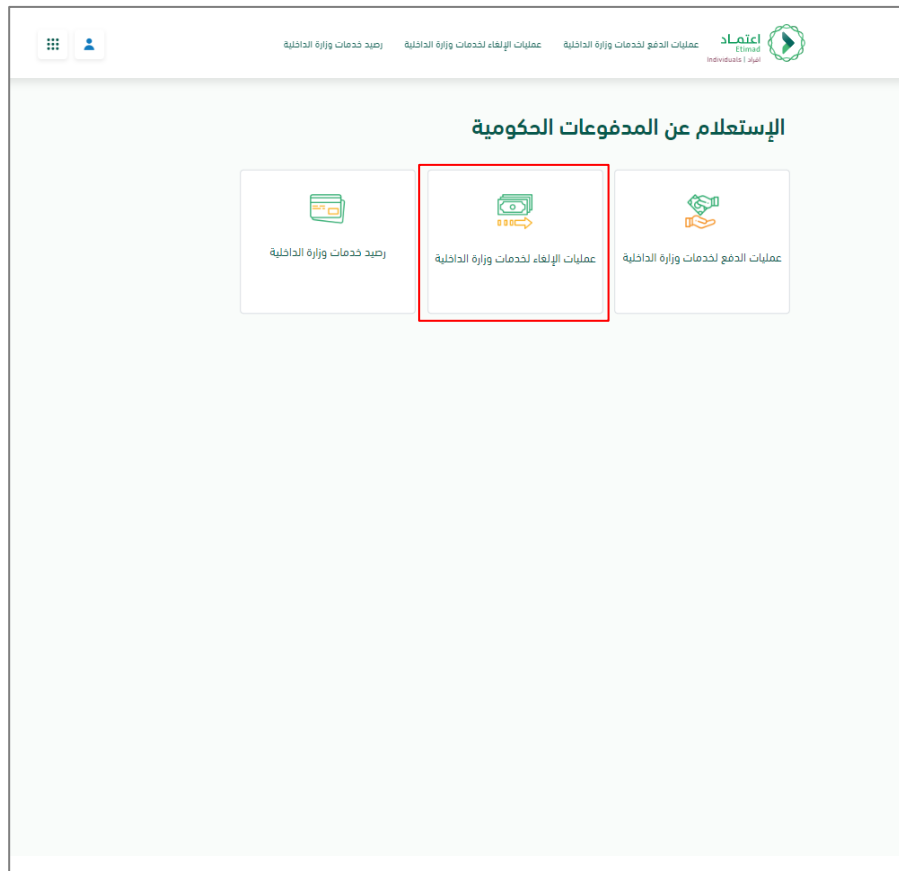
اعتماد
Etimad
Individuals | أفراد

عمليات الدفع لخدمات وزارة الداخلية
عمليات الإلغاء لخدمات وزارة الداخلية
رصيد خدمات وزارة الداخلية

الإستعلام عن المدفوعات الحكومية

عمليات الدفع لخدمات وزارة الداخلية

عمليات الإلغاء لخدمات وزارة الداخلية

رصيد خدمات وزارة الداخلية